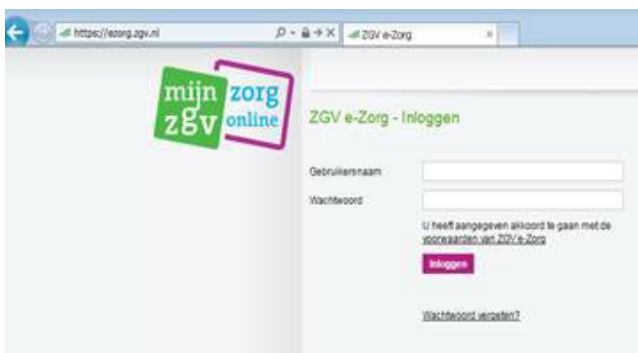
https://ezorg.zgv.nl

ZGV e-Zorg

mijn zorg
zgv online

ZGV e-Zorg - Inloggen

Gebruikersnaam

Wachtwoord

U heeft aangegeven akkoord te gaan met de voorwaarden van ZGV e-Zorg

Inloggen

Wachtwoord vergeten?